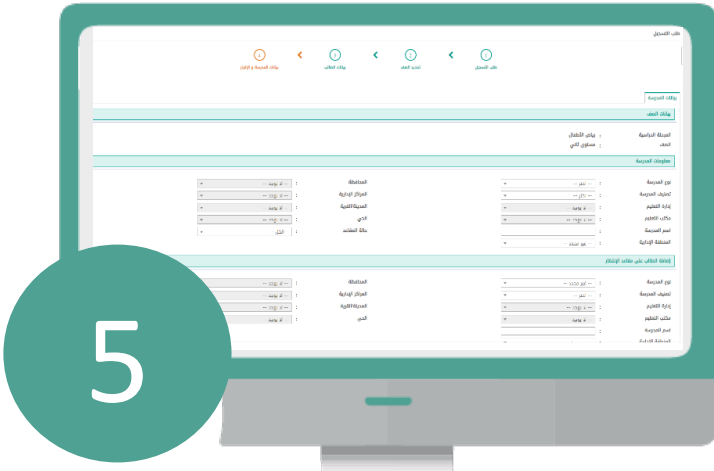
طلب التسجيل

1
طلب التسجيل

2
تحديد الصف

3
بيانات الطالب

4
بيانات المدرسة و الإقرار

بيانات المدرسة

بيانات الصف

المرحلة الدراسية : رياض الأطفال
الصف : مستوى ثاني

معلومات المدرسة

نوع المدرسة : -- تعليم --
تصنيف المدرسة : -- ذكور --
إدارة التعليم : لا يوجد
مكتب التعليم : -- لا يوجد --
اسم المدرسة :
المنطقة الإدارية : -- غير محدد --

المحافظة : -- لا يوجد --
المراكز الإدارية : -- لا يوجد --
المدينة/القرية : لا يوجد
الحي : -- لا يوجد --
حالة المقاعد : الكل

إضافة الطالب على مقاعد الإنتظار

نوع المدرسة : -- غير محدد --
تصنيف المدرسة : -- تعليم
إدارة التعليم : لا يوجد
مكتب التعليم : لا يوجد
اسم المدرسة :
المنطقة الإدارية

المحافظة : -- لا يوجد --
المراكز الإدارية : -- لا يوجد --
المدينة/القرية : لا يوجد
الحي : لا يوجد

5